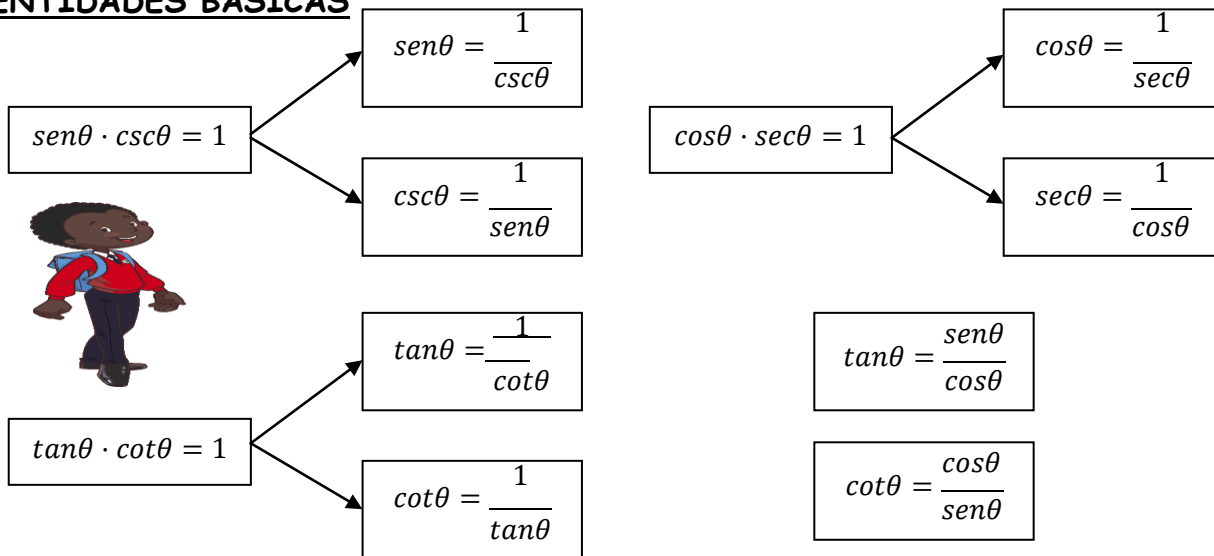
ENTIDADES BASICAS

$sen\theta \cdot csc\theta = 1$

$sen\theta = \frac{1}{csc\theta}$

$csc\theta = \frac{1}{sen\theta}$

$cos\theta \cdot sec\theta = 1$

$cos\theta = \frac{1}{sec\theta}$

$sec\theta = \frac{1}{cos\theta}$

$tan\theta \cdot cot\theta = 1$

$tan\theta = \frac{1}{cot\theta}$

$cot\theta = \frac{1}{tan\theta}$

$tan\theta = \frac{sen\theta}{cos\theta}$

$cot\theta = \frac{cos\theta}{sen\theta}$